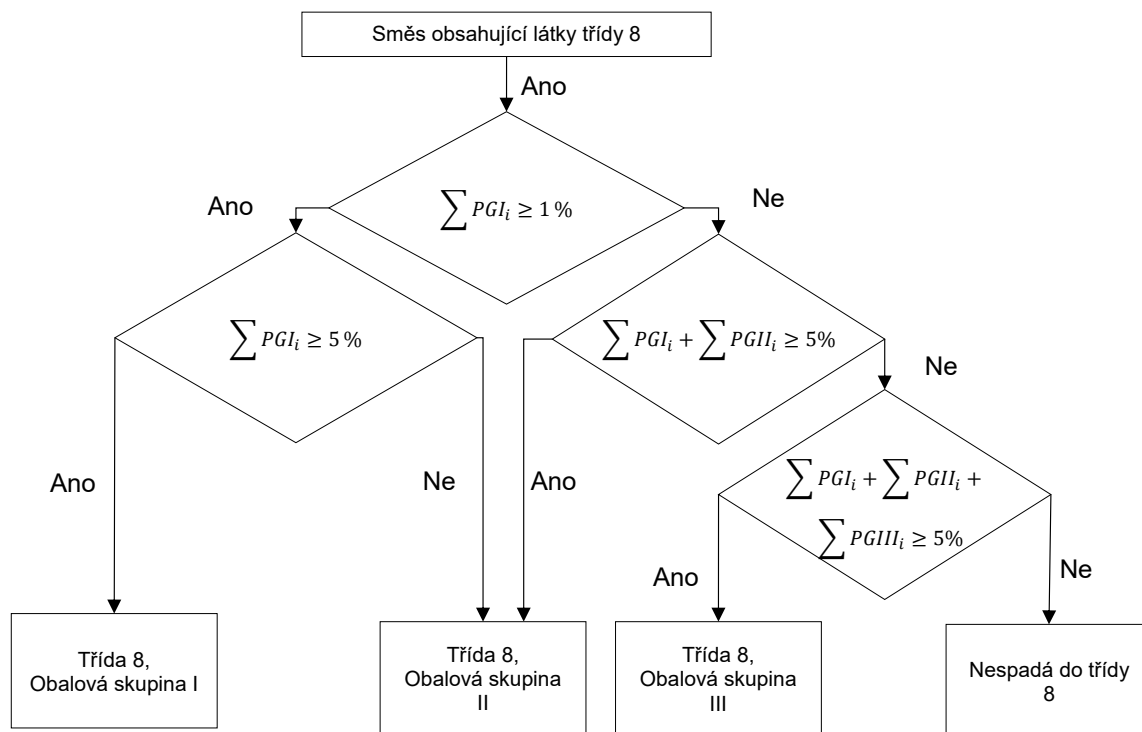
Směs obsahující látky třídy 8

Ano

Ano

$\sum PGI_i \geq 1\,\%$

Ne

$\sum PGI_i \geq 5\,\%$

$\sum PGI_i + \sum PGII_i \geq 5\%$

Ne

Ano

Ne

Ano

$\sum PGI_i + \sum PGII_i + \sum PGIII_i \geq 5\%$

Ano

Ne

Třída 8, Obalová skupina I

Třída 8, Obalová skupina II

Třída 8, Obalová skupina III

Nespadá do třídy 8